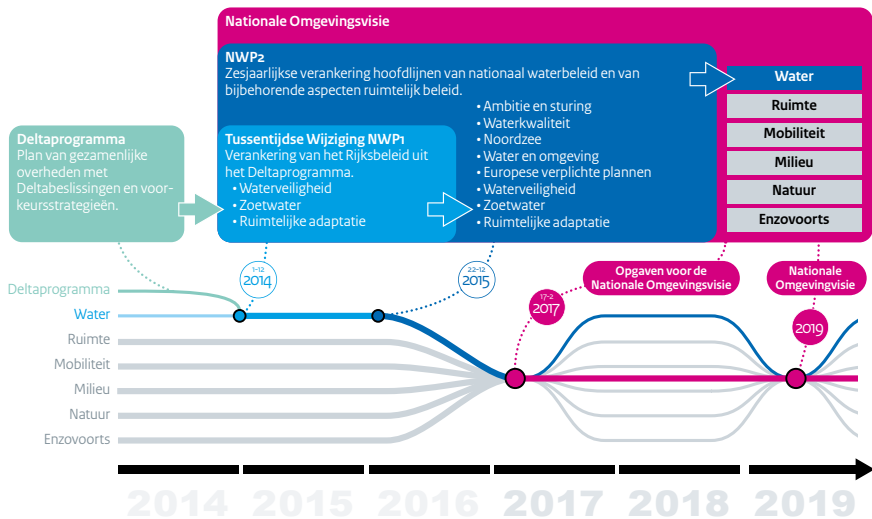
Nationale Omgevingsvisie

NWP2
Zesjaarlijkse verankering hoofdlijnen van nationaal waterbeleid en van bijbehorende aspecten ruimtelijk beleid.

• Ambitie en sturing
• Waterkwaliteit
• Noordzee
• Water en omgeving
• Europese verplichte plannen
• Waterveiligheid
• Zoetwater
• Ruimtelijke adaptatie

Water
Ruimte
Mobiliteit
Milieu
Natuur
Enzovoorts

Deltaprogramma
Plan van gezamenlijke overheden met Deltabeslissingen en voorkeursstrategieën.

Tussentijdse Wijziging NWP1
Verankering van het Rijksbeleid uit het Deltaprogramma.
• Waterveiligheid
• Zoetwater
• Ruimtelijke adaptatie

1-12
2014

22-12
2015

Opgaven voor de Nationale Omgevingsvisie

Nationale Omgevingsvisie

17-2
2017

2019

Deltaprogramma
Water
Ruimte
Mobiliteit
Milieu
Natuur
Enzovoorts

2014 2015 2016 2017 2018 2019